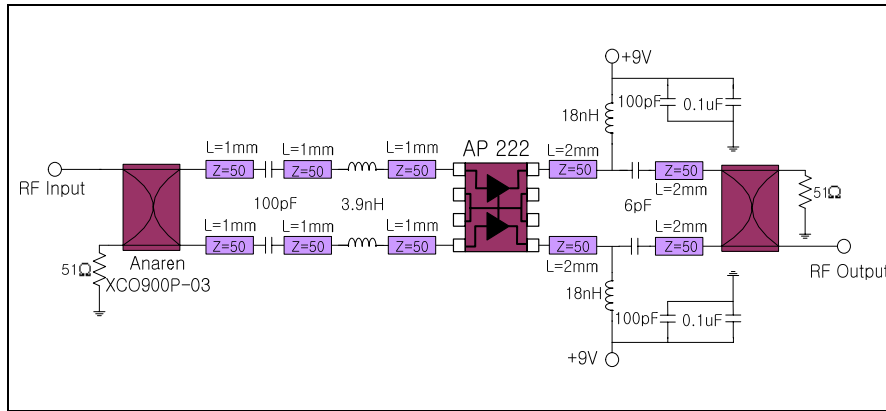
+9V

18nH

100pF

0.1uF

RF Input

L=1mm

Z=50

L=1mm

Z=50

L=1mm

Z=50

AP 222

L=2mm

Z=50

Z=50

L=2mm

51Ω

100pF

3.9nH

6pF

L=1mm

Z=50

L=1mm

Z=50

L=1mm

Z=50

Z=50

L=2mm

Z=50

L=2mm

51Ω

Anaren

XCO900P-03

RF Output

18nH

100pF

0.1uF

+9V